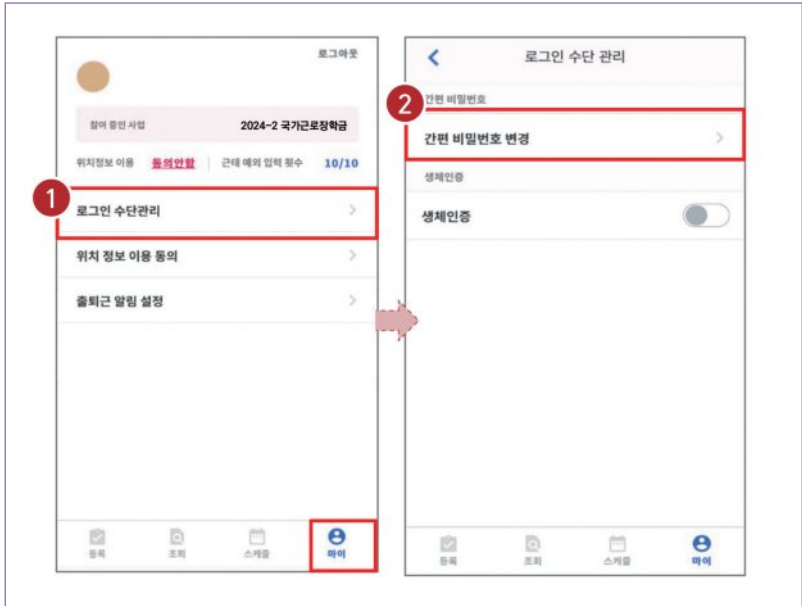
로그아웃

참여 중인 사업 2024-2 국가근로장학금

위치정보 이용 동의안함 | 근태 예외 입력 횟수 10/10

1

로그인 수단관리

위치 정보 이용 동의

출퇴근 알림 설정

등록 조회 스케줄 마이

로그인 수단 관리

2

간편 비밀번호

간편 비밀번호 변경

생체인증

생체인증

등록 조회 스케줄 마이